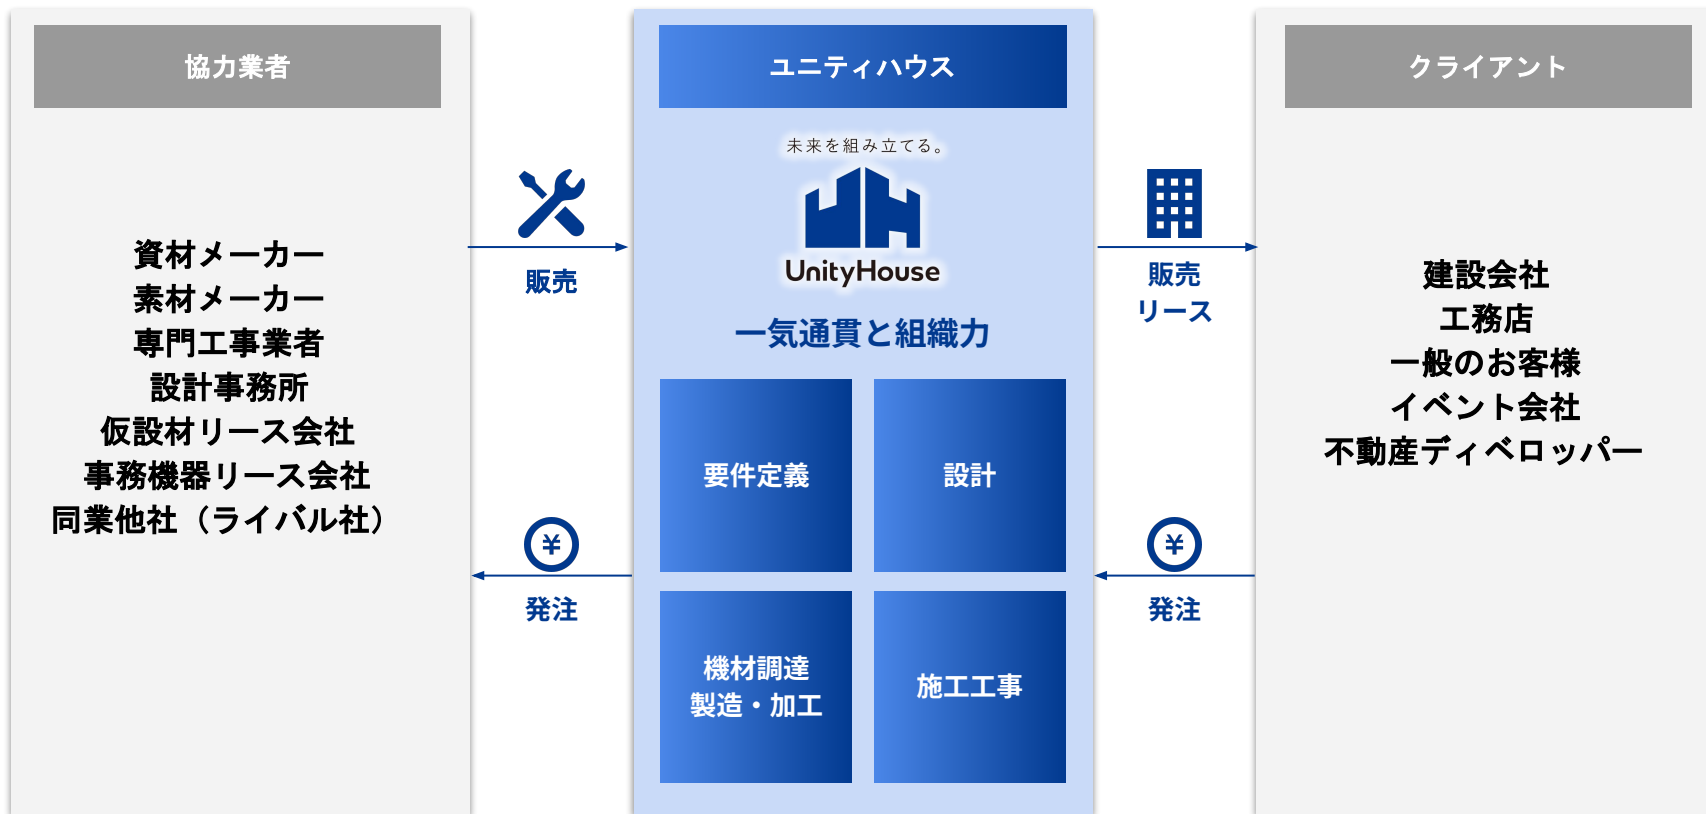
協力業者

資材メーカー
素材メーカー
専門工事業者
設計事務所
仮設材リース会社
事務機器リース会社
同業他社（ライバル社）

販売

¥

発注

ユニティハウス

未来を組み立てる。

UnityHouse

一気通貫と組織力

要件定義

設計

機材調達
製造・加工

施工工事

販売
リース

¥

発注

クライアント

建設会社
工務店
一般のお客様
イベント会社
不動産ディベロッパー